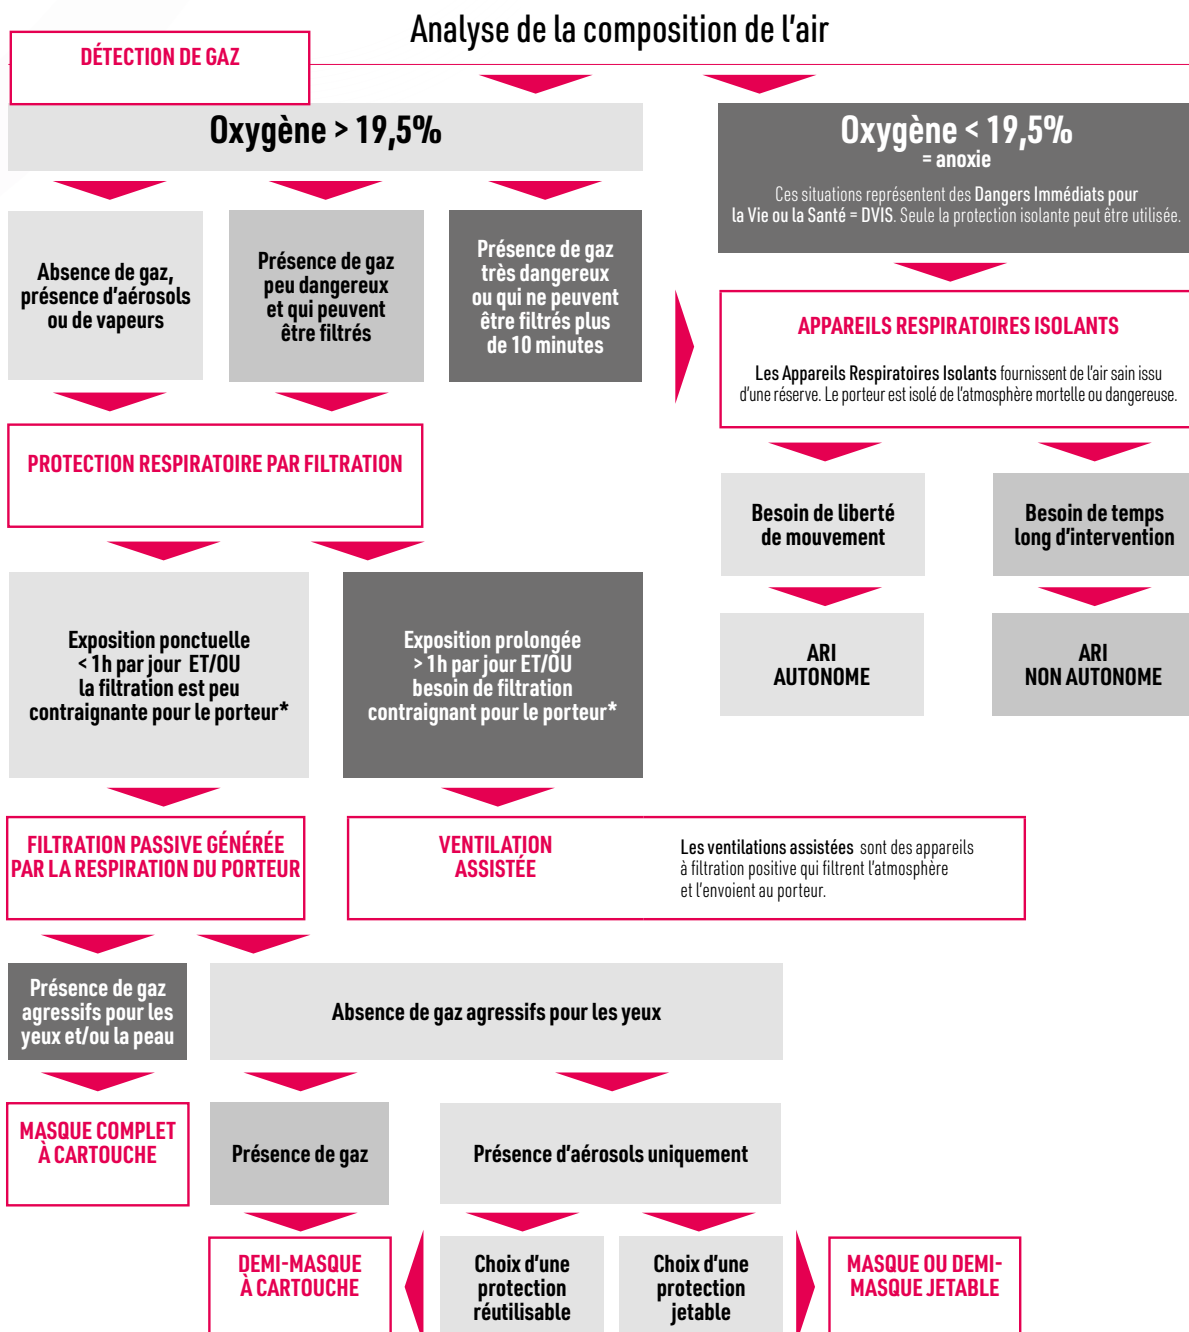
Analyse de la composition de l'air

DÉTECTION DE GAZ

Oxygène > 19,5%

Oxygène < 19,5%
= anoxie

Ces situations représentent des Dangers Immédiats pour la Vie ou la Santé = DVIS. Seule la protection isolante peut être utilisée.

Absence de gaz, présence d'aérosols ou de vapeurs

Présence de gaz peu dangereux et qui peuvent être filtrés

Présence de gaz très dangereux ou qui ne peuvent être filtrés plus de 10 minutes

APPAREILS RESPIRATOIRES ISOLANTS

Les Appareils Respiratoires Isolants fournissent de l'air sain issu d'une réserve. Le porteur est isolé de l'atmosphère mortelle ou dangereuse.

PROTECTION RESPIRATOIRE PAR FILTRATION

Besoin de liberté de mouvement

Besoin de temps long d'intervention

ARI AUTONOME

ARI NON AUTONOME

Exposition ponctuelle < 1h par jour ET/OU la filtration est peu contraignante pour le porteur*

Exposition prolongée > 1h par jour ET/OU besoin de filtration contraignant pour le porteur*

FILTRATION PASSIVE GÉNÉRÉE PAR LA RESPIRATION DU PORTEUR

VENTILATION ASSISTÉE

Les ventilations assistées sont des appareils à filtration positive qui filtrent l'atmosphère et l'envoient au porteur.

Présence de gaz agressifs pour les yeux et/ou la peau

Absence de gaz agressifs pour les yeux

MASQUE COMPLET À CARTOUCHE

Présence de gaz

Présence d'aérosols uniquement

DEMI-MASQUE À CARTOUCHE

Choix d'une protection réutilisable

Choix d'une protection jetable

MASQUE OU DEMI-MASQUE JETABLE